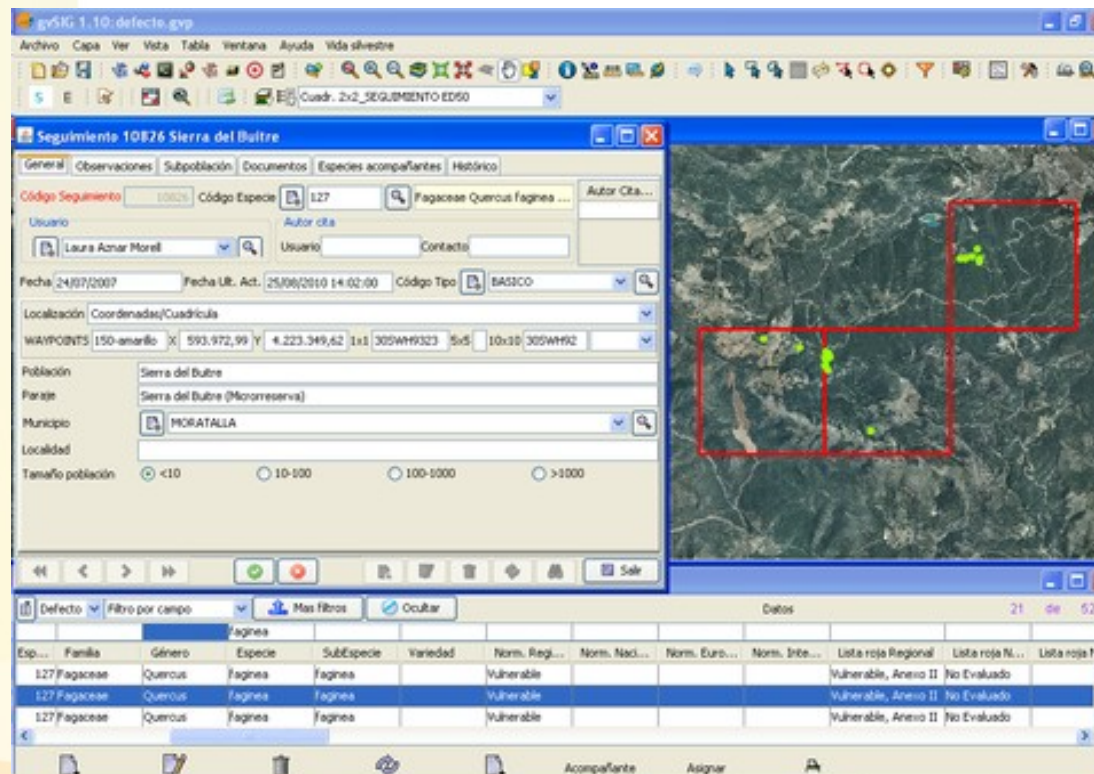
gvSIG 1.10: defecto.gvp

Archivo Capa Ver Vista Tabla Ventana Ayuda Vida silvestre

S E

Cuadr. 2x2_SEGUIMIENTO ED50

Seguimiento 10826 Sierra del Buitre

General Observaciones Subpoblación Documentos Especies acompañantes Histórico

Código Seguimiento 10826 Código Especie 127 Fagaceae Quercus faginea ... Autor Cita...

Usuario Autor cita

Laura Aznar Morell Usuario Contacto

Fecha 24/07/2007 Fecha Ult. Act. 25/08/2010 14:02:00 Código Tipo BASICO

Localización Coordenadas/Cuadrícula

WAYPOINTS 150-amarillo X 593.972,99 Y 4.223.349,62 1x1 30SWH9323 5x5 10x10 30SWH92

Población Sierra del Buitre

Paraje Sierra del Buitre (Microrreserva)

Municipio MORATALLA

Localidad

Tamaño población <10 10-100 100-1000 >1000

Salir

Defecto Filtro por campo Mas filtros Ocultar Datos 21 de 52

faginea

| Esp... | Familia | Género | Especie | SubEspecie | Variedad | Norm. Regi... | Norm. Naci... | Norm. Euro... | Norm. Inte... | Lista roja Regional | Lista roja N... | Lista roja I |
|---|---|---|---|---|---|---|---|---|---|---|---|---|
| 127 | Fagaceae | Quercus | faginea | faginea | | Vulnerable | | | | Vulnerable, Anexo II | No Evaluado | |
| 127 | Fagaceae | Quercus | faginea | faginea | | Vulnerable | | | | Vulnerable, Anexo II | No Evaluado | |
| 127 | Fagaceae | Quercus | faginea | faginea | | Vulnerable | | | | Vulnerable, Anexo II | No Evaluado | |

Acompañante Asignar